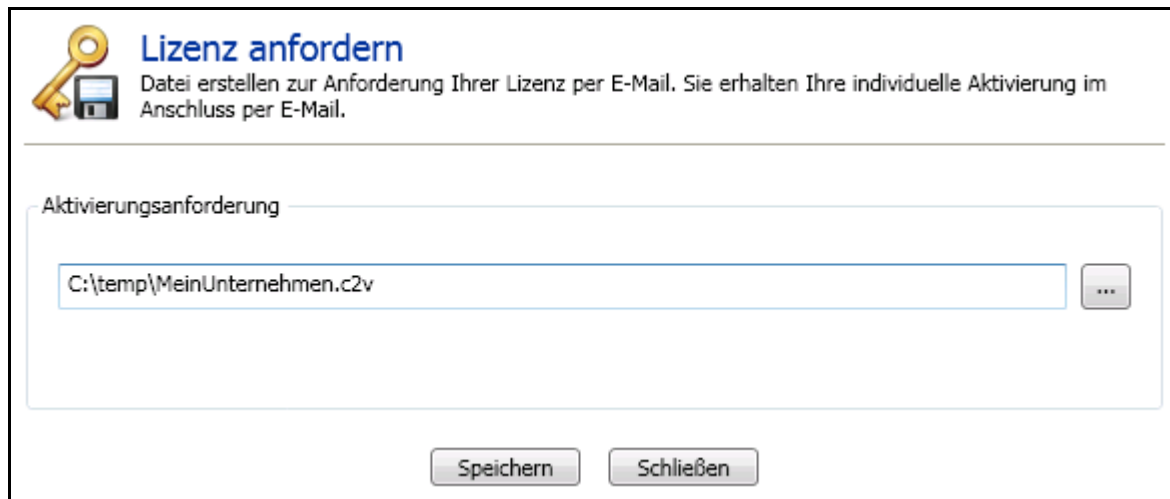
Lizenz anfordern
Datei erstellen zur Anforderung Ihrer Lizenz per E-Mail. Sie erhalten Ihre individuelle Aktivierung im Anschluss per E-Mail.

Aktivierungsanforderung

C:\temp\MeinUnternehmen.c2v

...

Speichern

Schließen